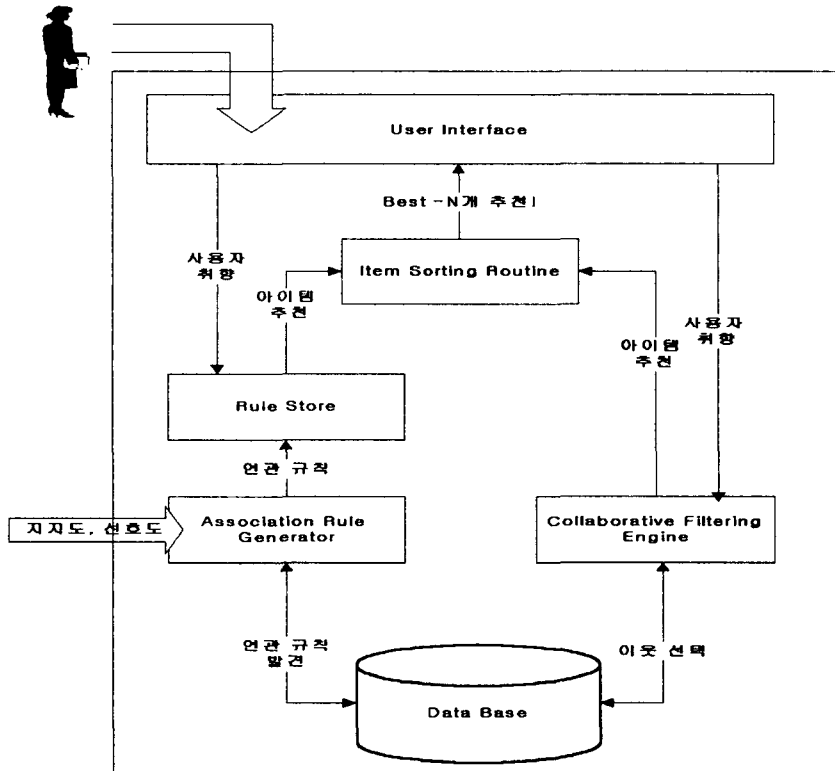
User Interface

Best-N개 추천

사용자 취향

Item Sorting Routine

아이템 추천

사용자 취향

아이템 추천

Rule Store

연관 규칙

지지도, 선호도

Association Rule Generator

Collaborative Filtering Engine

연관 규칙 발견

이웃 선택

Data Base